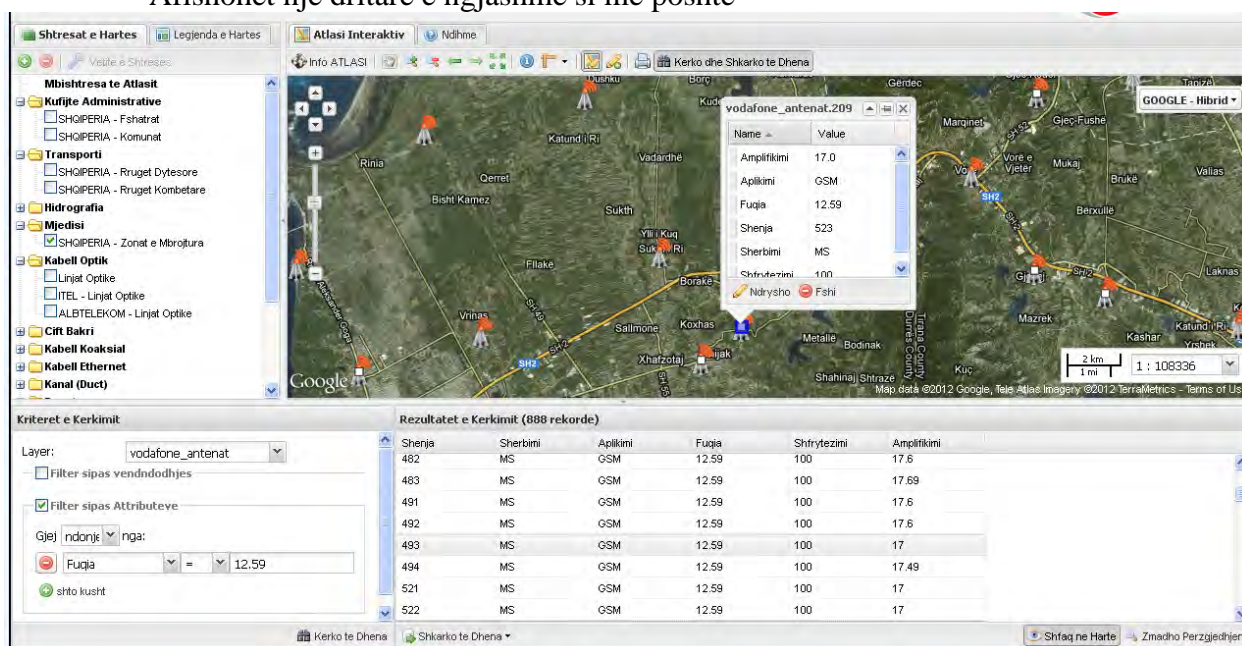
Afishohet një dritare e ngjashme si më poshtë

Shtresat e Hartes | Legjenda e Hartes

Vetite e Shtreses

Mbishtresa te Atlasit
Kufijte Administrative
SHQIPERIA - Fshatrat
SHQIPERIA - Komunat
Transporti
SHQIPERIA - Rruget Dytesore
SHQIPERIA - Rruget Kombetare
Hidrografia
Mjedisi
SHQIPERIA - Zonat e Mbrojtura
Kabell Optik
Linjat Optike
ITEL - Linjat Optike
ALBTELEKOM - Linjat Optike
Cift Bakri
Kabell Koaksial
Kabell Ethernet
Kanal (Duct)

Atlasi Interaktiv | Ndihme

Info ATLASI | Kerko dhe Shkarko te Dhena

GOOGLE - Hibrid

vodafone_antenat.209

| Name | Value |
|---|---|
| Amplifikimi | 17.0 |
| Aplikimi | GSM |
| Fuqia | 12.59 |
| Shenja | 523 |
| Sherbimi | MS |
| Shfrytezimi | 100 |

Ndrysho | Fshi

Dushku Borç Gerdec Tirane Kude Marqinet Gjeç-Fushe Katund i Ri Rinia Vadardhe Vore e Vjeter Mukaj Valias Qerret Bruke Bisht Kamez Sukth Berxulle Ylli i Kuq Suk Ri Fllake Borake Laknas Vrinas Sallmone Koxhas Metalle Bodinak Mazrek Kashar Katund i Ri Yrshek Xhafzotaj Durres County Tirana County Kuç Shahinaj Shtraze SH2 SH4 SH52

Google
2 km
1 mi
1 : 108336
Map data ©2012 Google, Tele Atlas Imagery ©2012 TerraMetrics - Terms of Us

Kriteret e Kerkimit

Layer: vodafone_antenat
Filter sipas vendndodhjes
Filter sipas Attributeve
Gjej ndonje nga:
Fuqia = 12.59
shto kusht

Rezultatet e Kerkimit (888 rekorde)

| Shenja | Sherbimi | Aplikimi | Fuqia | Shfrytezimi | Amplifikimi |
|---|---|---|---|---|---|
| 482 | MS | GSM | 12.59 | 100 | 17.6 |
| 483 | MS | GSM | 12.59 | 100 | 17.69 |
| 491 | MS | GSM | 12.59 | 100 | 17.6 |
| 492 | MS | GSM | 12.59 | 100 | 17.6 |
| 493 | MS | GSM | 12.59 | 100 | 17 |
| 494 | MS | GSM | 12.59 | 100 | 17.49 |
| 521 | MS | GSM | 12.59 | 100 | 17 |
| 522 | MS | GSM | 12.59 | 100 | 17 |

Kerko te Dhena | Shkarko te Dhena | Shfaq ne Harte | Zmadho Perzgjedhjen